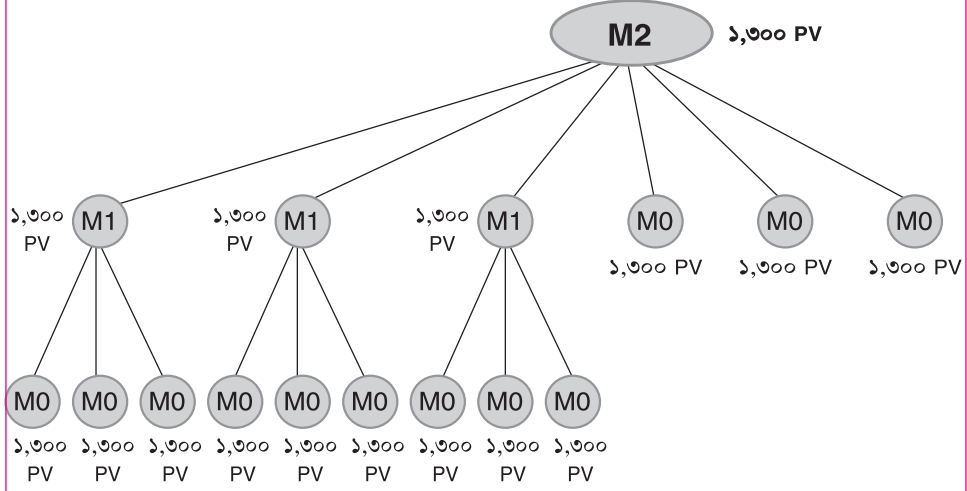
M2 ১,৩০০ PV

১,৩০০ PV M1

১,৩০০ PV M1

১,৩০০ PV M1

M0 ১,৩০০ PV

M0 ১,৩০০ PV

M0 ১,৩০০ PV

M0 ১,৩০০ PV

M0 ১,৩০০ PV

M0 ১,৩০০ PV

M0 ১,৩০০ PV

M0 ১,৩০০ PV

M0 ১,৩০০ PV

M0 ১,৩০০ PV

M0 ১,৩০০ PV

M0 ১,৩০০ PV